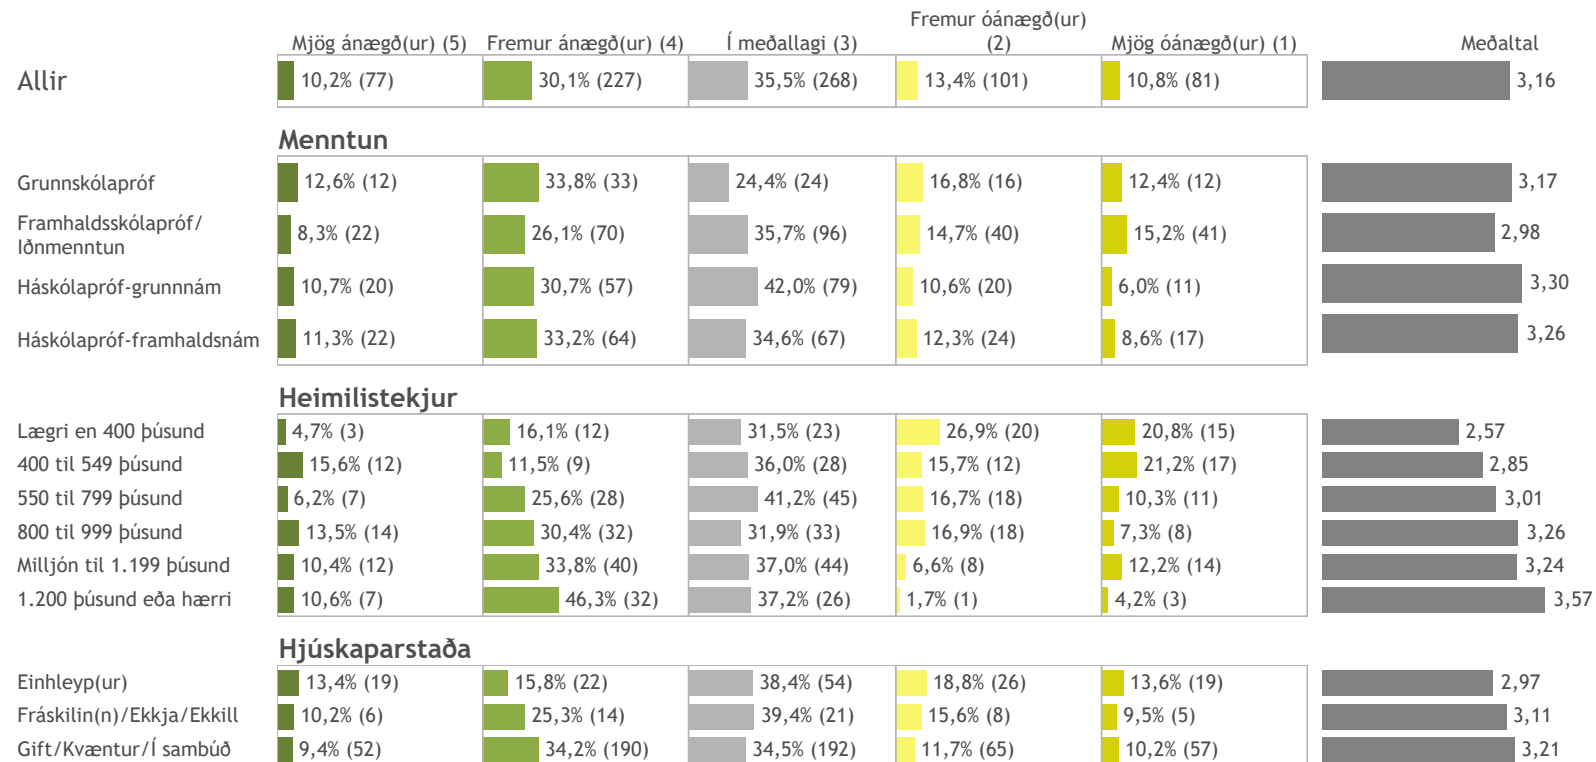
| | Mjög ánægð(ur) (5) | Fremur ánægð(ur) (4) | Í meðallagi (3) | Fremur óánægð(ur) (2) | Mjög óánægð(ur) (1) | Meðaltal |
|---|---|---|---|---|---|---|
| Allir | 10,2% (77) | 30,1% (227) | 35,5% (268) | 13,4% (101) | 10,8% (81) | 3,16 |
| **Menntun** | | | | | | |
| Grunnskólapróf | 12,6% (12) | 33,8% (33) | 24,4% (24) | 16,8% (16) | 12,4% (12) | 3,17 |
| Framhaldsskólapróf/ Iðnmenntun | 8,3% (22) | 26,1% (70) | 35,7% (96) | 14,7% (40) | 15,2% (41) | 2,98 |
| Háskólapróf-grunnnám | 10,7% (20) | 30,7% (57) | 42,0% (79) | 10,6% (20) | 6,0% (11) | 3,30 |
| Háskólapróf-framhaldsnám | 11,3% (22) | 33,2% (64) | 34,6% (67) | 12,3% (24) | 8,6% (17) | 3,26 |
| **Heimilistekjur** | | | | | | |
| Lægri en 400 þúsund | 4,7% (3) | 16,1% (12) | 31,5% (23) | 26,9% (20) | 20,8% (15) | 2,57 |
| 400 til 549 þúsund | 15,6% (12) | 11,5% (9) | 36,0% (28) | 15,7% (12) | 21,2% (17) | 2,85 |
| 550 til 799 þúsund | 6,2% (7) | 25,6% (28) | 41,2% (45) | 16,7% (18) | 10,3% (11) | 3,01 |
| 800 til 999 þúsund | 13,5% (14) | 30,4% (32) | 31,9% (33) | 16,9% (18) | 7,3% (8) | 3,26 |
| Milljón til 1.199 þúsund | 10,4% (12) | 33,8% (40) | 37,0% (44) | 6,6% (8) | 12,2% (14) | 3,24 |
| 1.200 þúsund eða hærri | 10,6% (7) | 46,3% (32) | 37,2% (26) | 1,7% (1) | 4,2% (3) | 3,57 |
| **Hjúskaparstaða** | | | | | | |
| Einhleyp(ur) | 13,4% (19) | 15,8% (22) | 38,4% (54) | 18,8% (26) | 13,6% (19) | 2,97 |
| Fráskilin(n)/Ekkja/Ekkill | 10,2% (6) | 25,3% (14) | 39,4% (21) | 15,6% (8) | 9,5% (5) | 3,11 |
| Gift/Kvæntur/Í sambúð | 9,4% (52) | 34,2% (190) | 34,5% (192) | 11,7% (65) | 10,2% (57) | 3,21 |